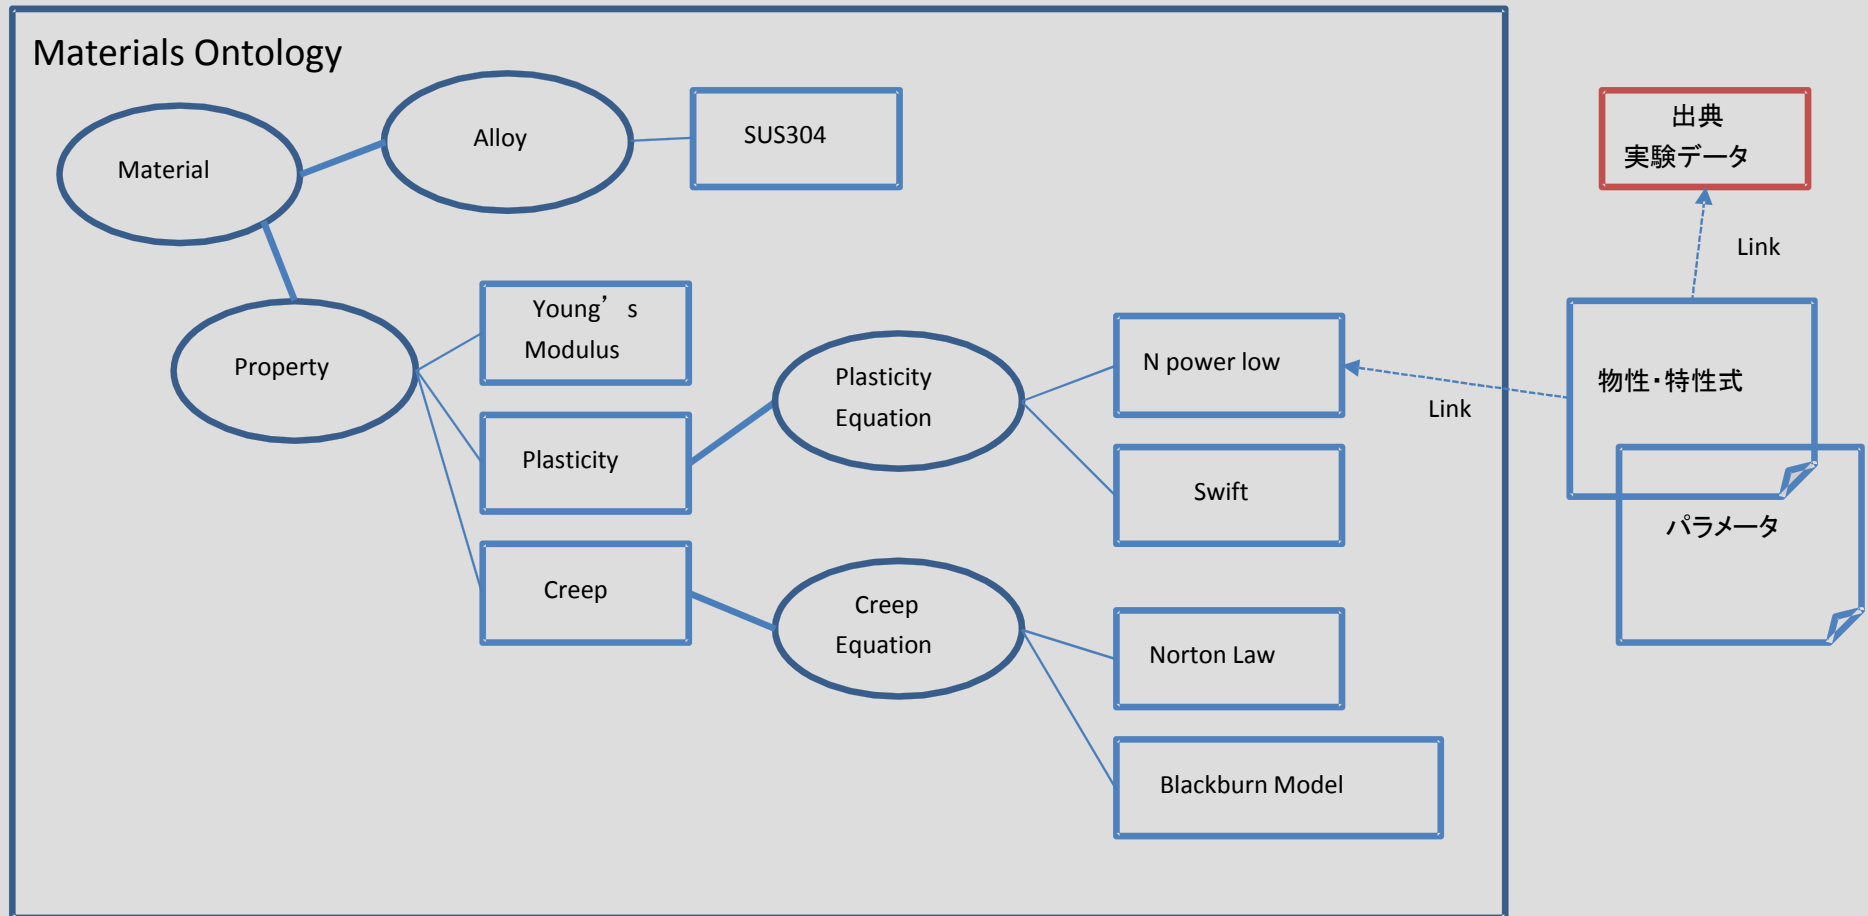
Materials Ontology

Material

Alloy

SUS304

Property

Young’s Modulus

Plasticity

Creep

Plasticity Equation

Creep Equation

N power low

Swift

Norton Law

Blackburn Model

出典
実験データ

Link

物性・特性式

Link

パラメータ